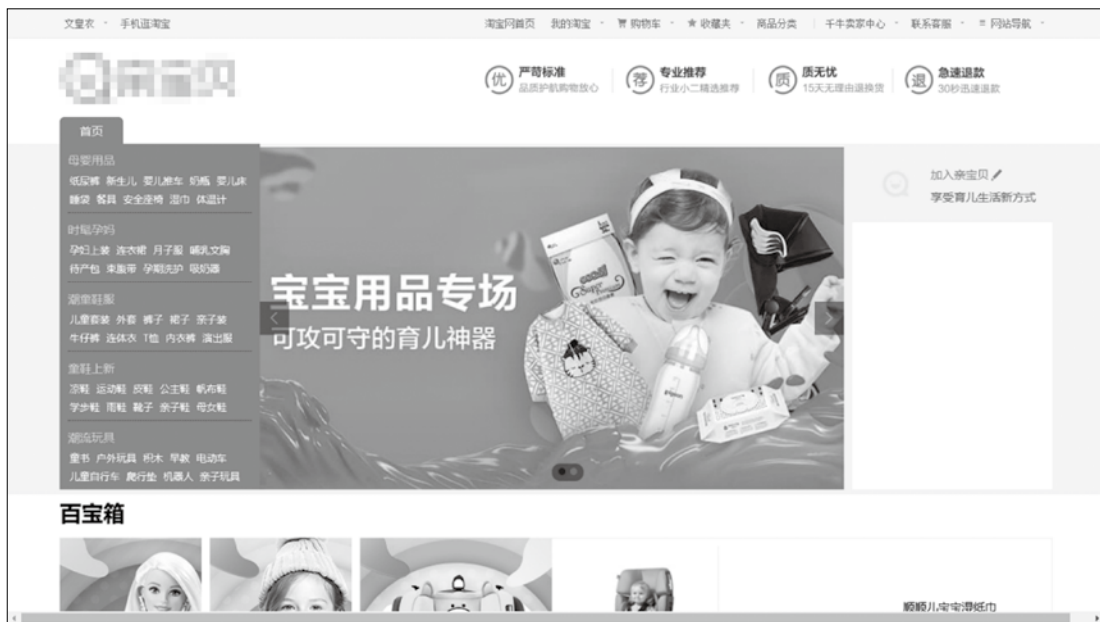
文星衣 · 手机逛淘宝

淘宝网首页 我的淘宝 · 购物车 · 收藏夹 · 商品分类 | 千牛卖家中心 · 联系客服 · 网站导航 ·

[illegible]

优 严苛标准 品质护航购物放心

荐 专业推荐 行业小二精选推荐

质 质无忧 15天无理由退换货

退 急速退款 30秒迅速退款

首页

母婴用品
纸尿裤 新生儿 婴儿推车 奶瓶 婴儿床 睡袋 餐具 安全座椅 湿巾 体温计

时髦孕妈
孕妇上装 连衣裙 月子服 哺乳文胸 待产包 束腹带 孕期洗护 吸奶器

潮童鞋服
儿童套装 外套 裤子 裙子 亲子装 牛仔裤 连体衣 T恤 内衣裤 演出服

童鞋上新
凉鞋 运动鞋 皮鞋 公主鞋 帆布鞋 学步鞋 雨鞋 靴子 亲子鞋 母女鞋

潮流玩具
童书 户外玩具 积木 早教 电动车 儿童自行车 爬行垫 机器人 亲子玩具

宝宝用品专场
可攻可守的育儿神器

加入亲宝贝
享受育儿生活新方式

百宝箱

顺顺儿宝宝湿纸巾